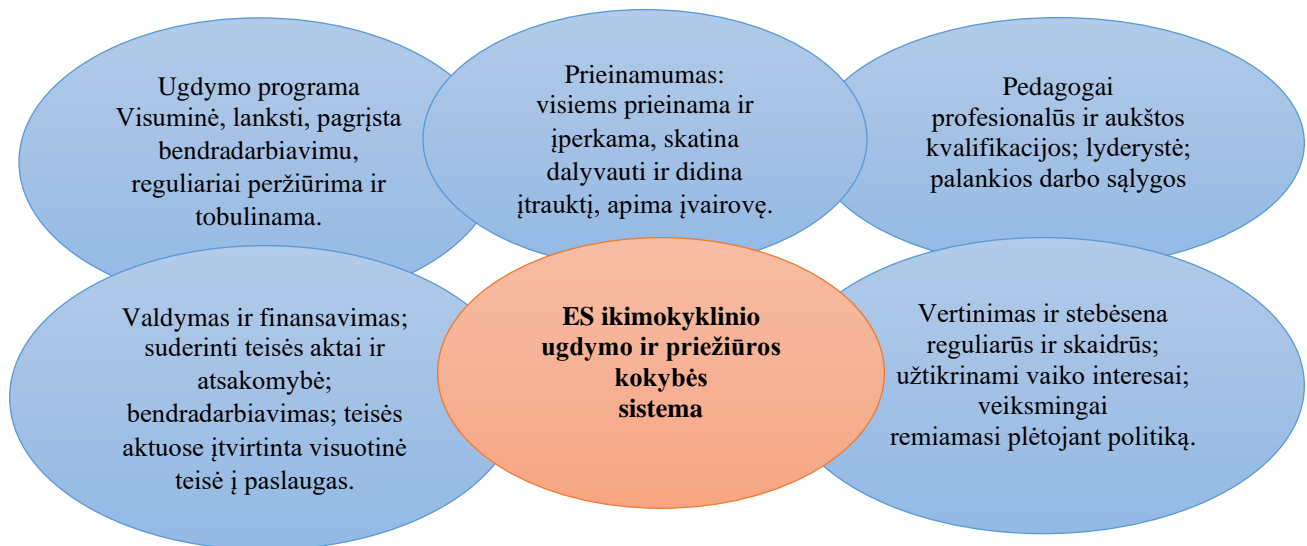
Ugdymo programa
Visuminė, lanksti, pagrįsta bendradarbiavimu, reguliariai peržiūrima ir tobulinama.

Prieinamumas:
visiems prieinama ir įperkama, skatina dalyvauti ir didina įtrauktį, apima įvairovę.

Pedagogai
profesionalūs ir aukštos kvalifikacijos; lyderystė; palankios darbo sąlygos

Valdymas ir finansavimas; suderinti teisės aktai ir atsakomybė; bendradarbiavimas; teisės aktuose įtvirtinta visuotinė teisė į paslaugas.

**ES ikimokyklinio ugdymo ir priežiūros kokybės sistema**

Vertinimas ir stebėsena
reguliarūs ir skaidrūs; užtikrinami vaiko interesai; veiksmingai remiamasi plėtojant politiką.